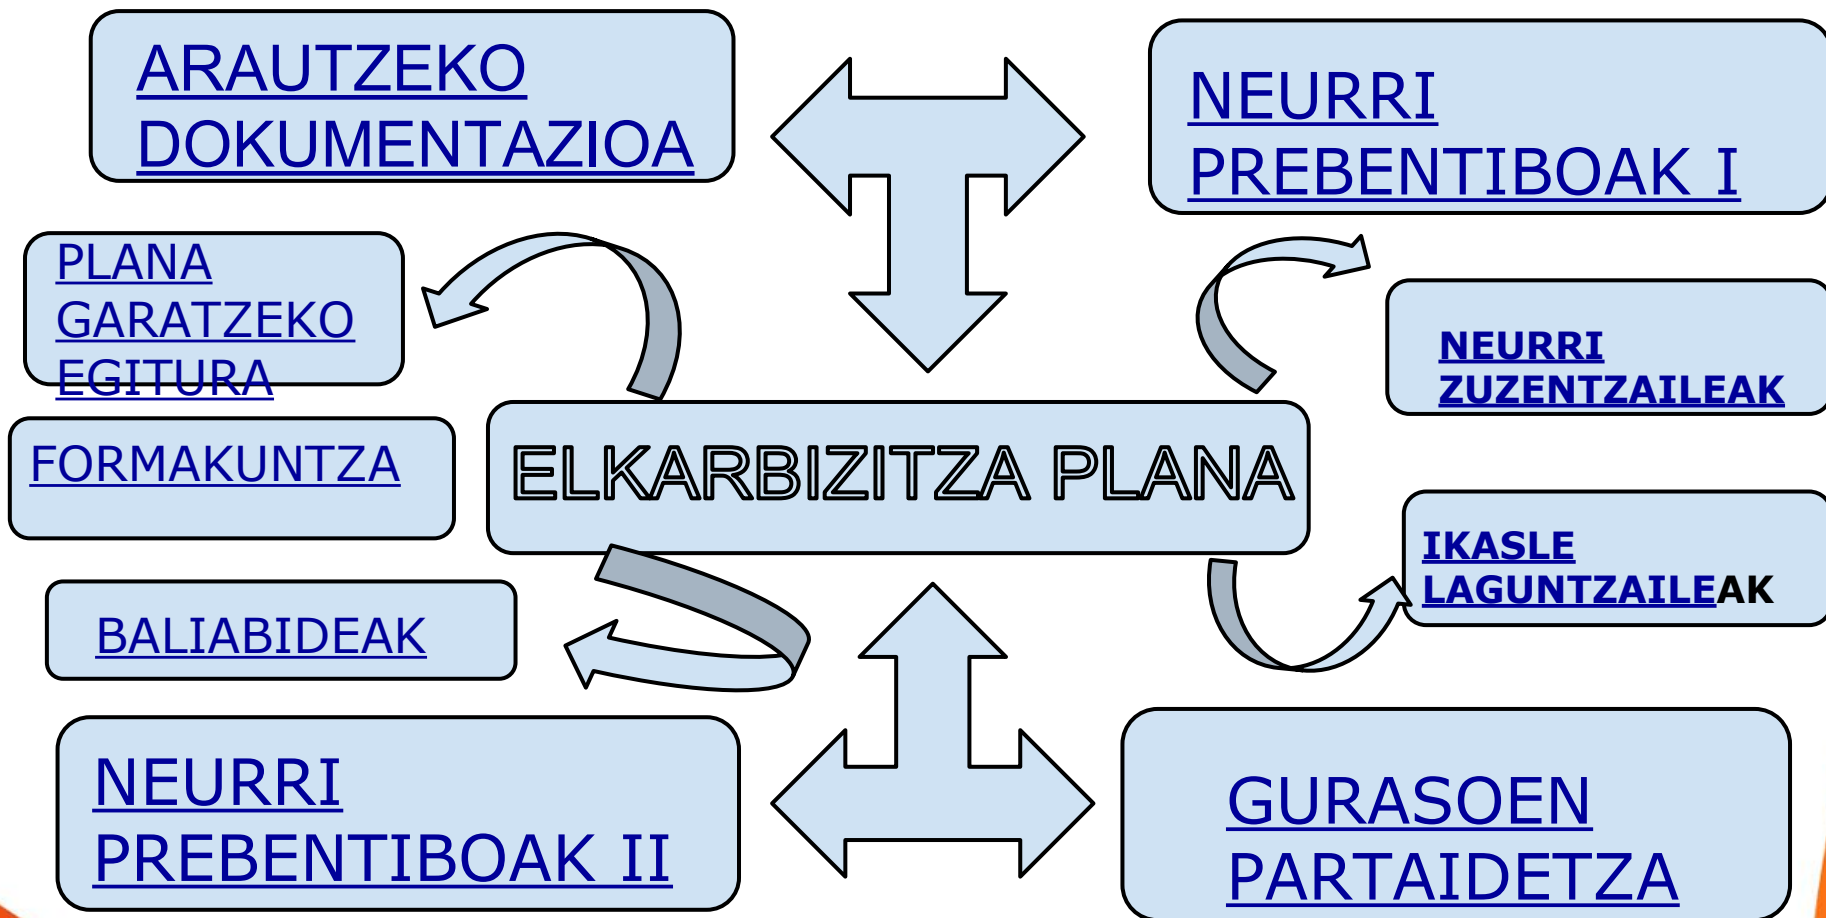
ARAUTZEKO DOKUMENTAZIOA

NEURRI PREBENTIBOAK I

PLANA GARATZEKO EGITURA

NEURRI ZUZENTZAILEAK

FORMAKUNTZA

ELKARBIZITZA PLANA

IKASLE LAGUNTZAILEAK

BALIABIDEAK

NEURRI PREBENTIBOAK II

GURASOEN PARTAIDETZA